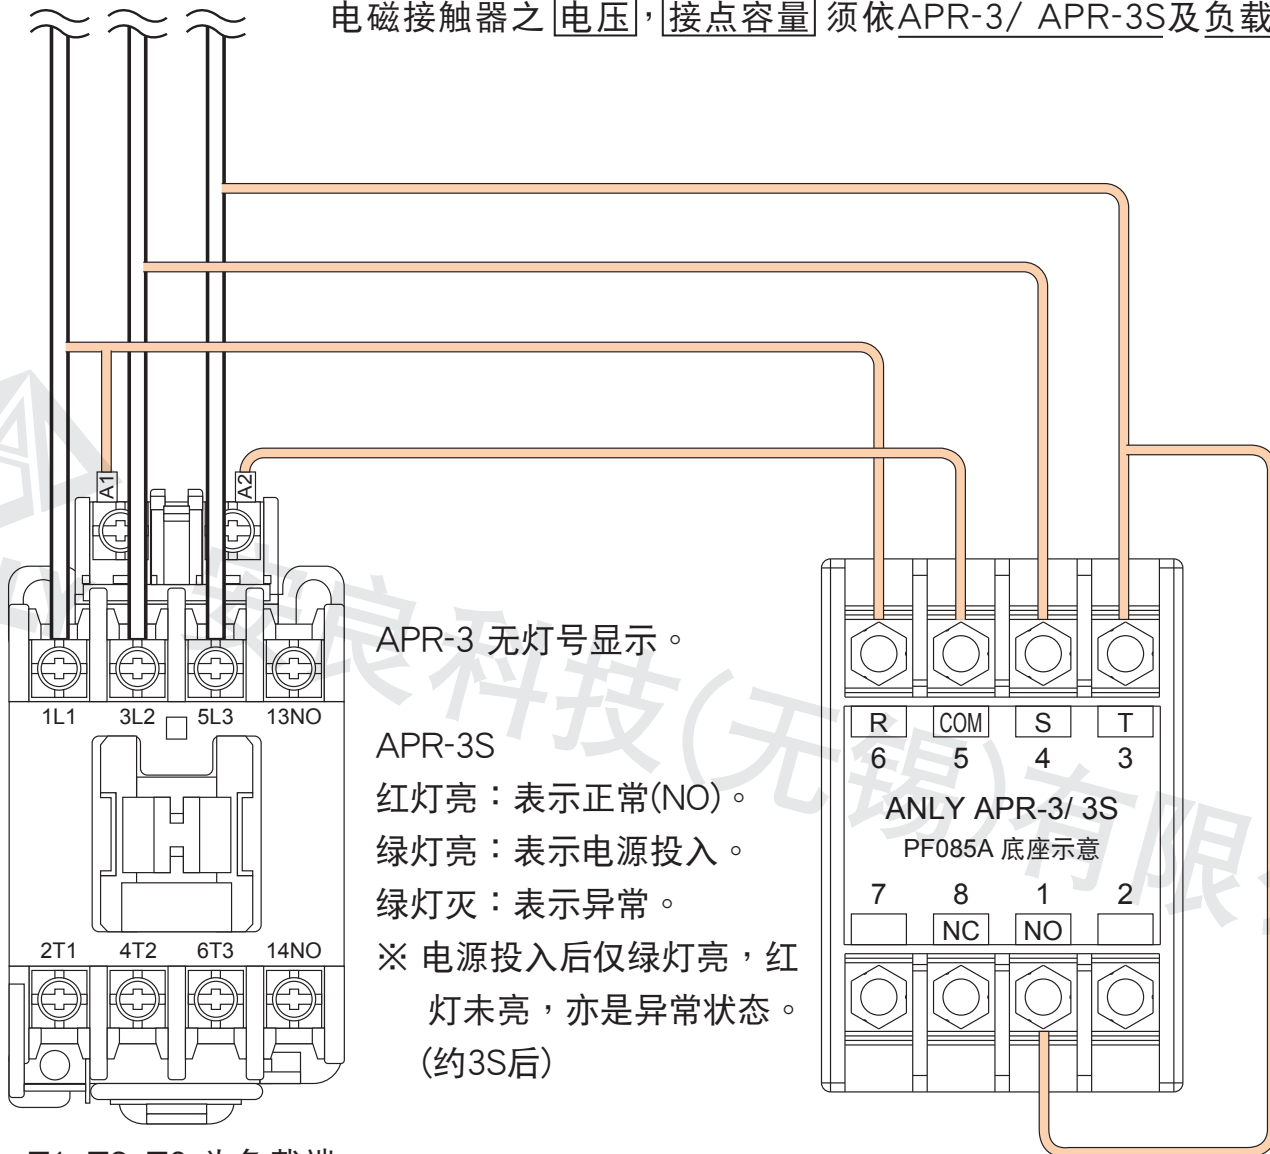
电磁接触器之电压,接点容量须依APR-3/ APR-3S及负载

A1
A2

1L1 3L2 5L3 13NO

2T1 4T2 6T3 14NO

APR-3 无灯号显示。

APR-3S
红灯亮：表示正常(NO)。
绿灯亮：表示电源投入。
绿灯灭：表示异常。
※ 电源投入后仅绿灯亮，红灯未亮，亦是异常状态。(约3S后)

| R | COM | S | T |
|---|---|---|---|
| 6 | 5 | 4 | 3 |

ANLY APR-3/ 3S
PF085A 底座示意

| 7 | 8 | 1 | 2 |
|---|---|---|---|
|  | NC | NO |  |

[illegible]